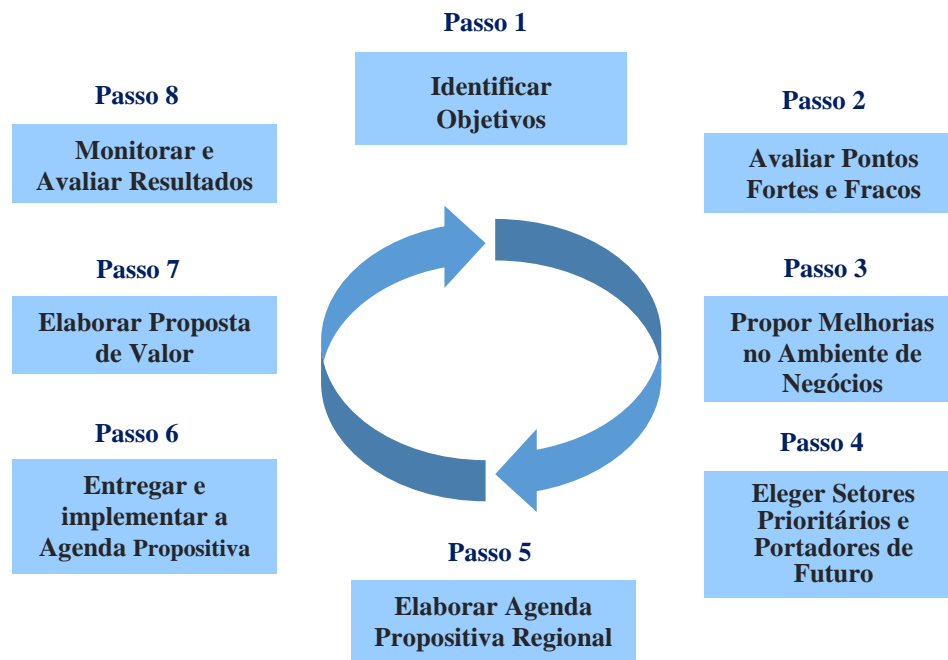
Passo 1

Identificar Objetivos

Passo 2

Avaliar Pontos Fortes e Fracos

Passo 3

Propor Melhorias no Ambiente de Negócios

Passo 4

Eleger Setores Prioritários e Portadores de Futuro

Passo 5

Elaborar Agenda Propositiva Regional

Passo 6

Entregar e implementar a Agenda Propositiva

Passo 7

Elaborar Proposta de Valor

Passo 8

Monitorar e Avaliar Resultados